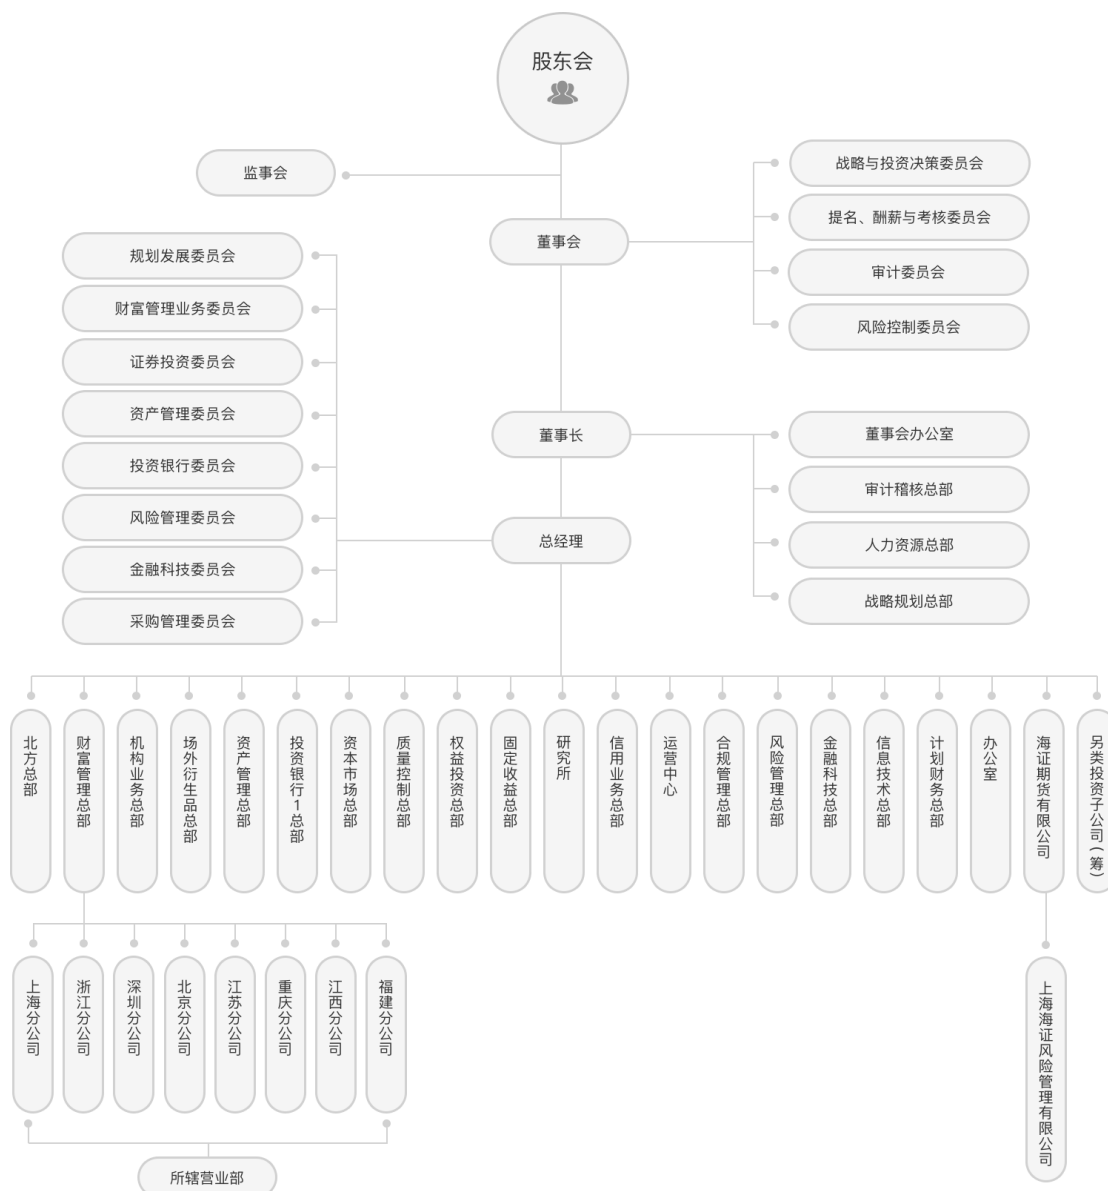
股东会

监事会

董事会

战略与投资决策委员会
提名、酬薪与考核委员会
审计委员会
风险控制委员会

规划发展委员会
财富管理业务委员会
证券投资委员会
资产管理委员会
投资银行委员会
风险管理委员会
金融科技委员会
采购管理委员会

董事长

董事会办公室
审计稽核总部
人力资源总部
战略规划总部

总经理

北方总部
财富管理总部
机构业务总部
场外衍生品总部
资产管理总部
投资银行1总部
资本市场总部
质量控制总部
权益投资总部
固定收益总部
研究所
信用业务总部
运营中心
合规管理总部
风险管理总部
金融科技总部
信息技术总部
计划财务总部
办公室
海证期货有限公司
另类投资子公司（筹）

上海分公司
浙江分公司
深圳分公司
北京分公司
江苏分公司
重庆分公司
江西分公司
福建分公司

所辖营业部

上海海证风险管理有限公司